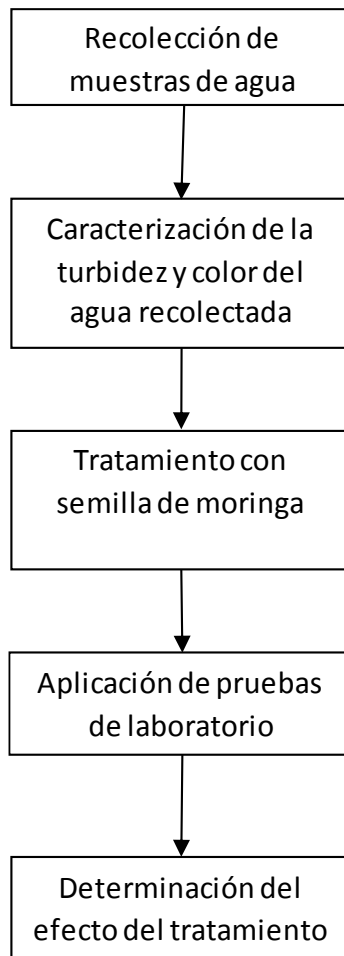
Recolección de muestras de agua

Caracterización de la turbidez y color del agua recolectada

Tratamiento con semilla de moringa

Aplicación de pruebas de laboratorio

Determinación del efecto del tratamiento